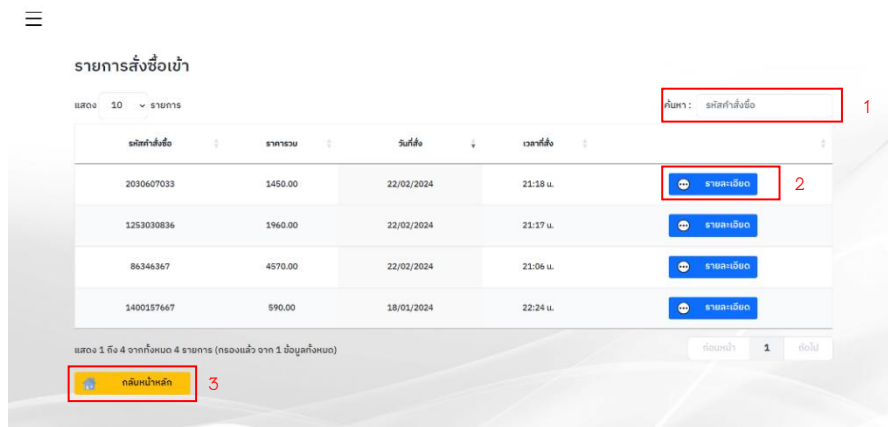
รายการสั่งซื้อเข้า

แสดง 10 รายการ

ค้นหา : รหัสคำสั่งซื้อ

1

| รหัสคำสั่งซื้อ | ราคารวม | วันที่สั่ง | เวลาที่สั่ง | |
|---|---|---|---|---|
| 2030607033 | 1450.00 | 22/02/2024 | 21:18 น. | รายละเอียด |
| 1253030836 | 1960.00 | 22/02/2024 | 21:17 น. | รายละเอียด |
| 86346367 | 4570.00 | 22/02/2024 | 21:06 น. | รายละเอียด |
| 1400157667 | 590.00 | 18/01/2024 | 22:24 น. | รายละเอียด |

2

แสดง 1 ถึง 4 จากทั้งหมด 4 รายการ (กรองแล้ว จาก 1 ข้อมูลทั้งหมด)

ก่อนหน้า 1 ต่อไป

กลับหน้าหลัก

3